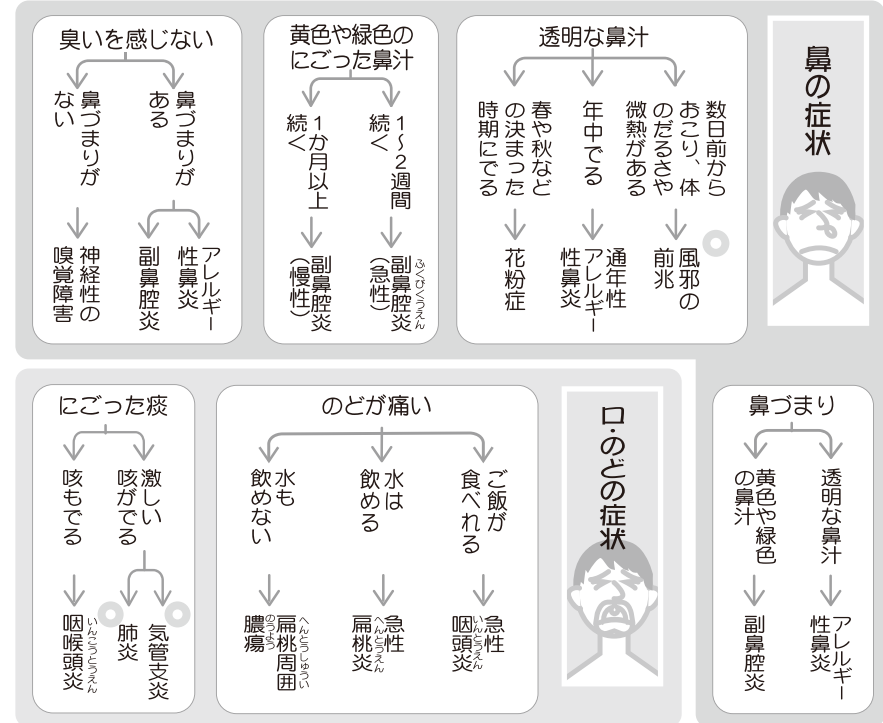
鼻の症状

臭いを感じない

鼻づまりがある
アレルギー性鼻炎
副鼻腔炎

鼻づまりがない
神経性の嗅覚障害

黄色や緑色のにごった鼻汁

1～2週間続く
副鼻腔炎(急性)

1か月以上続く
副鼻腔炎(慢性)

透明な鼻汁

数日前からおこり、体のだるさや微熱がある
風邪の前兆

年中でる
通年性アレルギー性鼻炎

春や秋などの決まった時期にでる
花粉症

口・のどの症状

にごった痰

激しい咳がでる
気管支炎
肺炎

咳もでる
咽喉頭炎

のどが痛い

ご飯が食べれる
急性咽頭炎

水は飲める
急性扁桃炎

水も飲めない
扁桃周囲膿瘍

鼻づまり

透明な鼻汁
アレルギー性鼻炎

黄色や緑色の鼻汁
副鼻腔炎